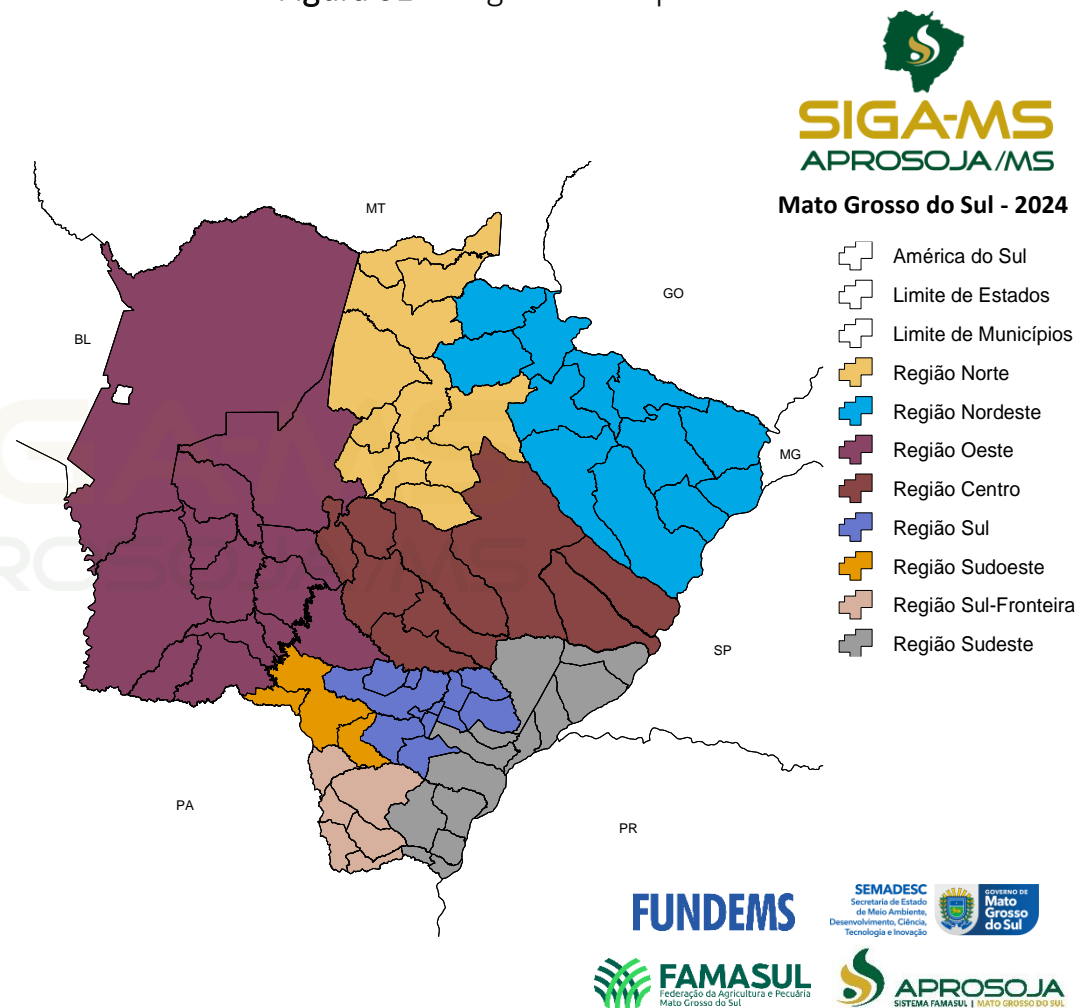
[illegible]

SIGA-MS
APROSOJA/MS

Mato Grosso do Sul - 2024

América do Sul
Limite de Estados
Limite de Municípios
Região Norte
Região Nordeste
Região Oeste
Região Centro
Região Sul
Região Sudoeste
Região Sul-Fronteira
Região Sudeste

MT
GO
BL
MG
SP
PA
PR

FUNDEMS

SEMADESC
Secretaria de Estado de Meio Ambiente, Desenvolvimento, Ciência, Tecnologia e Inovação

GOVERNO DE
Mato Grosso do Sul

FAMASUL
Federação da Agricultura e Pecuária Mato Grosso do Sul

APROSOJA
SISTEMA FAMASUL | MATO GROSSO DO SUL